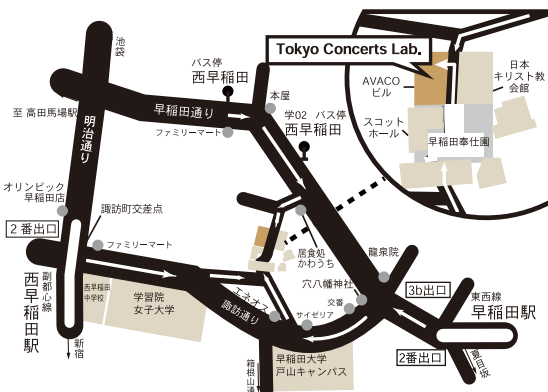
池袋

Tokyo Concerts Lab.

日本キリスト教会館

AVACOビル

スコットホール

早稲田奉仕園

バス停
西早稲田

至 高田馬場駅

早稲田通り

本屋

ファミリーマート

学02 バス停
西早稲田

明治通り

オリンピック
早稲田店

諏訪町交差点

2 番出口

ファミリーマート

居食処
かわうち

龍泉院

穴八幡神社

3b出口

東西線
早稲田駅

副都心線
西早稲田駅

新宿

早稲田大学中学校

学習院
女子大学

エネオス

諏訪通り

サイゼリア

交番

早稲田大学
戸山キャンパス

箱根山通り

2番出口

夏目坂